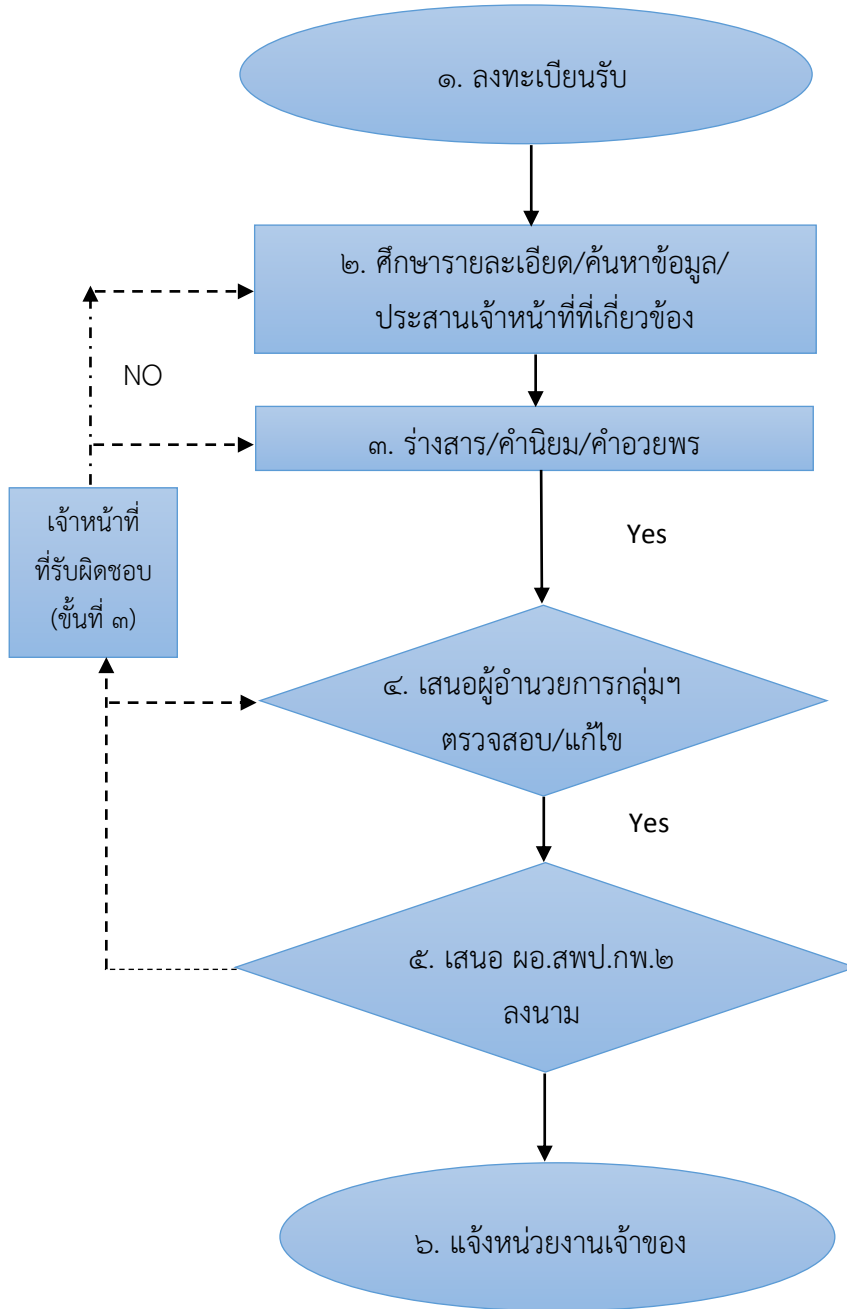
๑. ลงทะเบียนรับ

๒. ศึกษารายละเอียด/ค้นหาข้อมูล/ประสานเจ้าหน้าที่ที่เกี่ยวข้อง

NO

๓. ร่างสาร/คำนิยม/คำอวยพร

เจ้าหน้าที่ที่รับผิดชอบ (ขั้นที่ ๓)

Yes

๔. เสนอผู้อำนวยการกลุ่มฯ ตรวจสอบ/แก้ไข

Yes

๕. เสนอ ผอ.สพป.กพ.๒ ลงนาม

๖. แจ้งหน่วยงานเจ้าของ